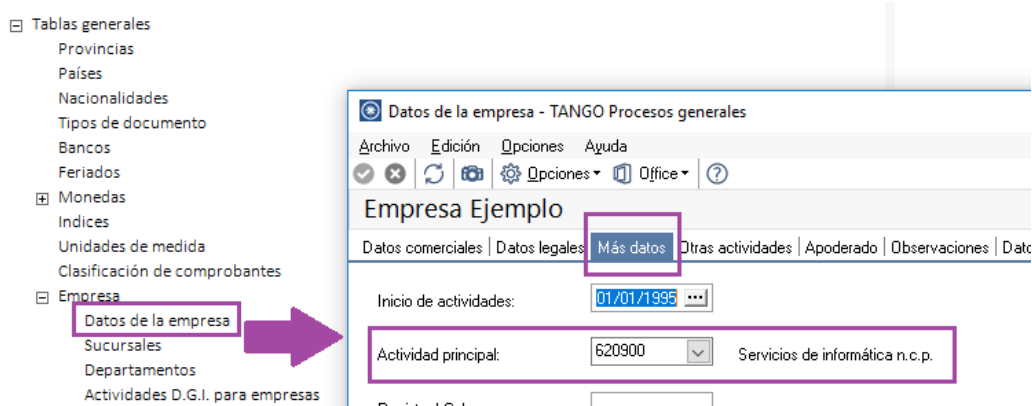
Tablas generales
Provincias
Países
Nacionalidades
Tipos de documento
Bancos
Feriados
Monedas
Indices
Unidades de medida
Clasificación de comprobantes
Empresa
Datos de la empresa
Sucursales
Departamentos
Actividades D.G.I. para empresas

Datos de la empresa - TANGO Procesos generales
Archivo Edición Opciones Ayuda
Opciones Office
Empresa Ejemplo
Datos comerciales | Datos legales | Más datos | Otras actividades | Apoderado | Observaciones | Dato
Inicio de actividades: 01/01/1995
Actividad principal: 620900 Servicios de informática n.c.p.
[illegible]